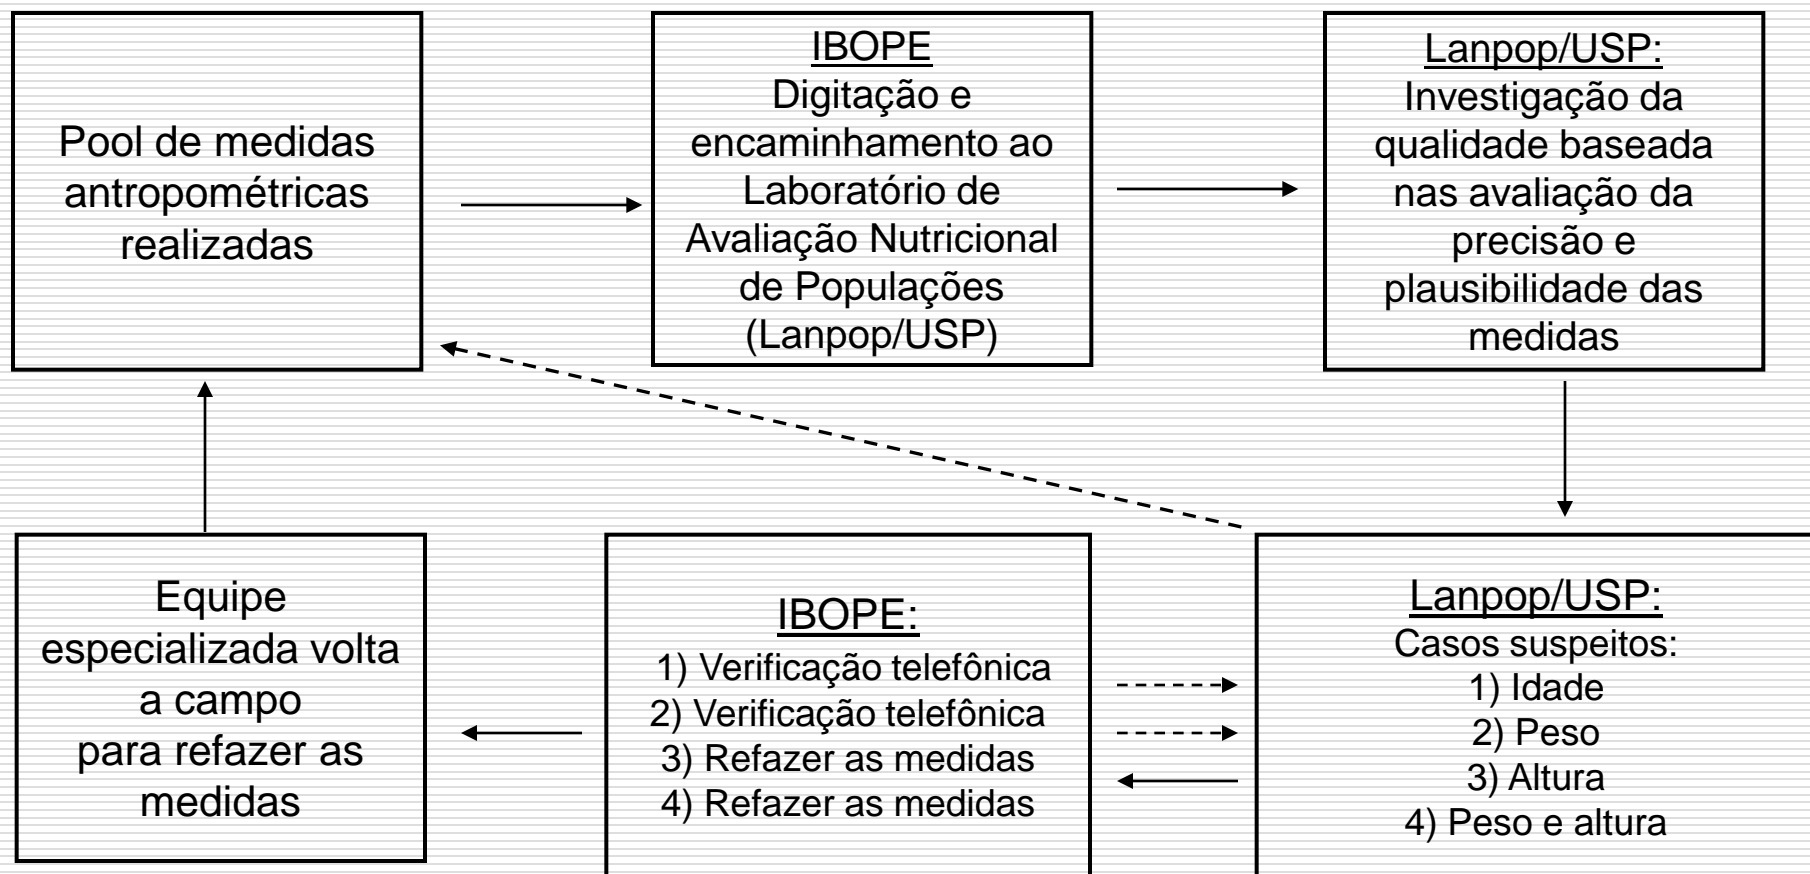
Pool de medidas antropométricas realizadas

IBOPE
Digitação e encaminhamento ao Laboratório de Avaliação Nutricional de Populações (Lanpop/USP)

Lanpop/USP:
Investigação da qualidade baseada nas avaliação da precisão e plausibilidade das medidas

Lanpop/USP:
Casos suspeitos:
1) Idade
2) Peso
3) Altura
4) Peso e altura

IBOPE:
1) Verificação telefônica
2) Verificação telefônica
3) Refazer as medidas
4) Refazer as medidas

Equipe especializada volta a campo para refazer as medidas